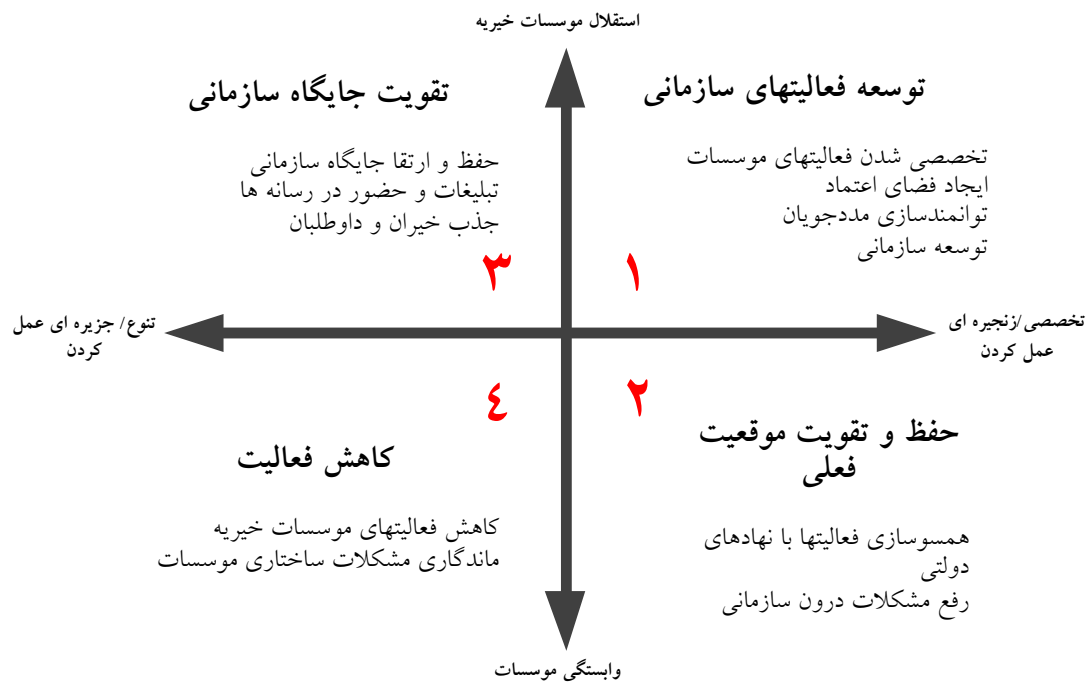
استقلال موسسات خیریه

تقویت جایگاه سازمانی

حفظ و ارتقا جایگاه سازمانی
تبلیغات و حضور در رسانه ها
جذب خیران و داوطلبان

۳

توسعه فعالیتهای سازمانی

تخصصی شدن فعالیتهای موسسات
ایجاد فضای اعتماد
توانمندسازی مددجویان
توسعه سازمانی

۱

تنوع/ جزیره ای عمل کردن

تخصصی/زنجیره ای عمل کردن

۴

کاهش فعالیت

کاهش فعالیتهای موسسات خیریه
ماندگاری مشکلات ساختاری موسسات

۲

حفظ و تقویت موقعیت فعلی

همسوسازی فعالیتها با نهادهای دولتی
رفع مشکلات درون سازمانی

وابستگی موسسات